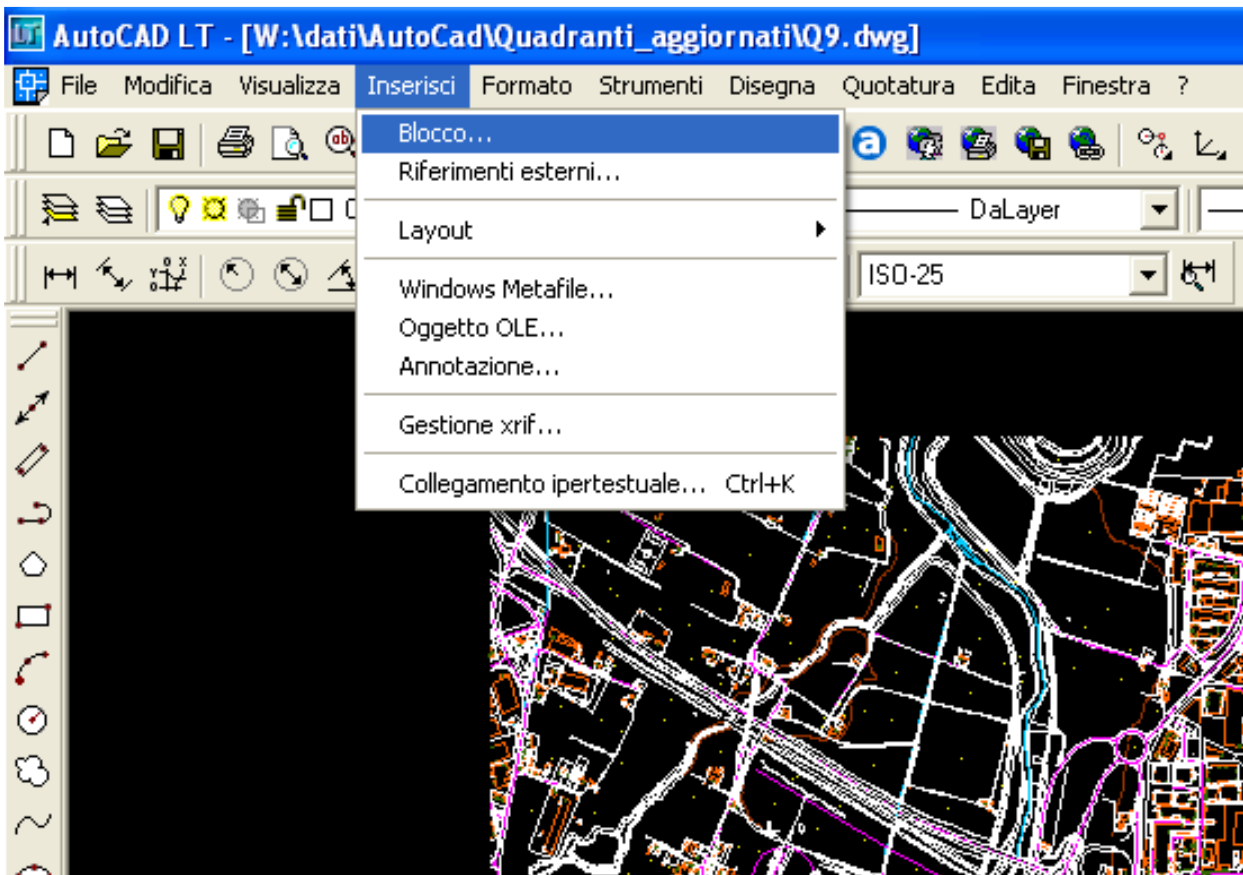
AutoCAD LT - [W:\dati\AutoCad\Quadranti_aggiornati\Q9.dwg]

File Modifica Visualizza Inserisci Formato Strumenti Disegna Quotatura Edita Finestra ?

Blocco...
Riferimenti esterni...
Layout
Windows Metafile...
Oggetto OLE...
Annotazione...
Gestione xrif...
Collegamento ipertestuale... Ctrl+K

DaLayer

ISO-25